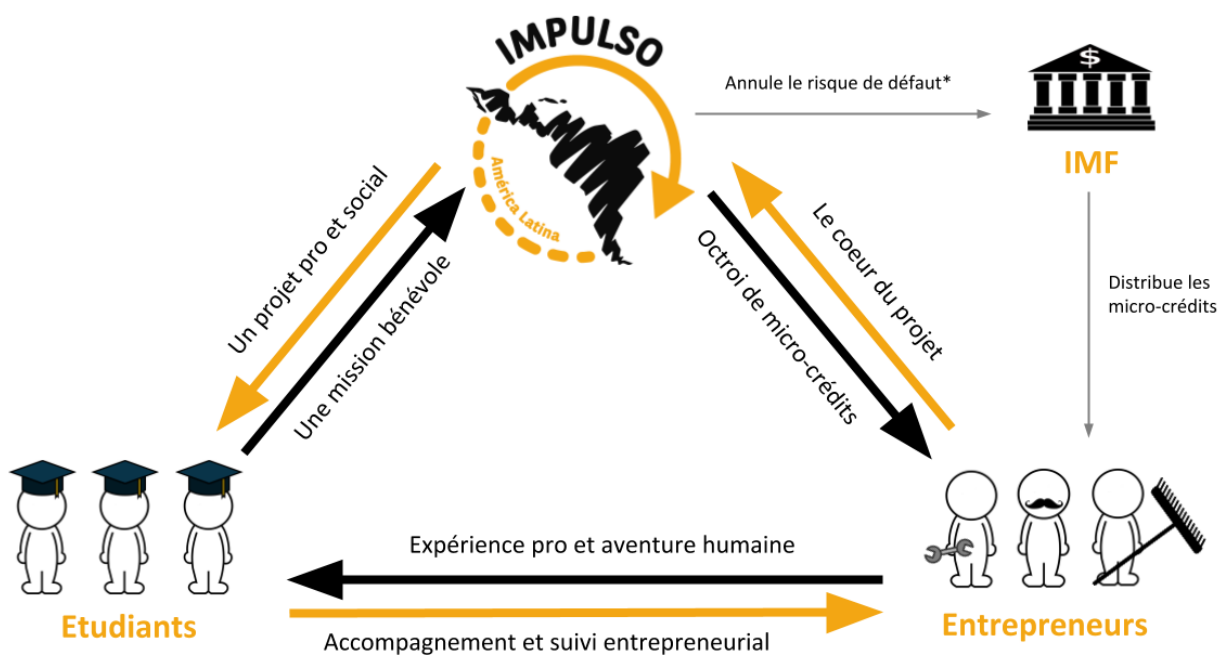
IMPULSO

América Latina

Annule le risque de défaut*

IMF

Distribue les micro-crédits

Un projet pro et social

Une mission bénévole

Octroi de micro-crédits

Le coeur du projet

Expérience pro et aventure humaine

Accompagnement et suivi entrepreneurial

Etudiants

Entrepreneurs